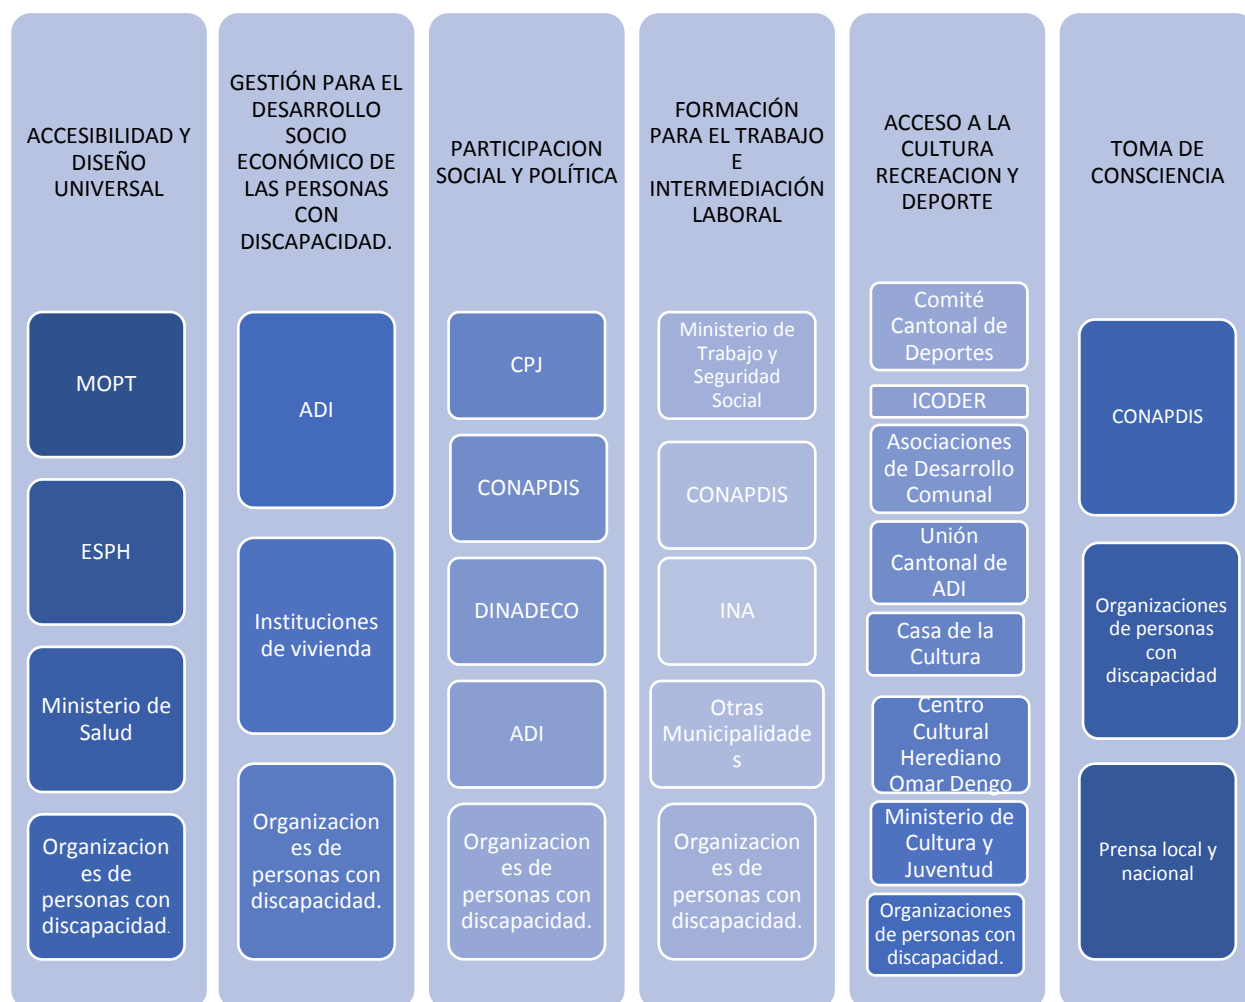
ACCESIBILIDAD Y DISEÑO UNIVERSAL

MOPT

ESPH

Ministerio de Salud

Organizaciones de personas con discapacidad.

GESTIÓN PARA EL DESARROLLO SOCIO ECONÓMICO DE LAS PERSONAS CON DISCAPACIDAD.

ADI

Instituciones de vivienda

Organizaciones de personas con discapacidad.

PARTICIPACION SOCIAL Y POLÍTICA

CPJ

CONAPDIS

DINADECO

ADI

Organizaciones de personas con discapacidad.

FORMACIÓN PARA EL TRABAJO E INTERMEDIACIÓN LABORAL

Ministerio de Trabajo y Seguridad Social

CONAPDIS

INA

Otras Municipalidades

Organizaciones de personas con discapacidad.

ACCESO A LA CULTURA RECREACION Y DEPORTE

Comité Cantonal de Deportes

ICODER

Asociaciones de Desarrollo Comunal

Unión Cantonal de ADI

Casa de la Cultura

Centro Cultural Herediano Omar Dengo

Ministerio de Cultura y Juventud

Organizaciones de personas con discapacidad.

TOMA DE CONSCIENCIA

CONAPDIS

Organizaciones de personas con discapacidad

Prensa local y nacional